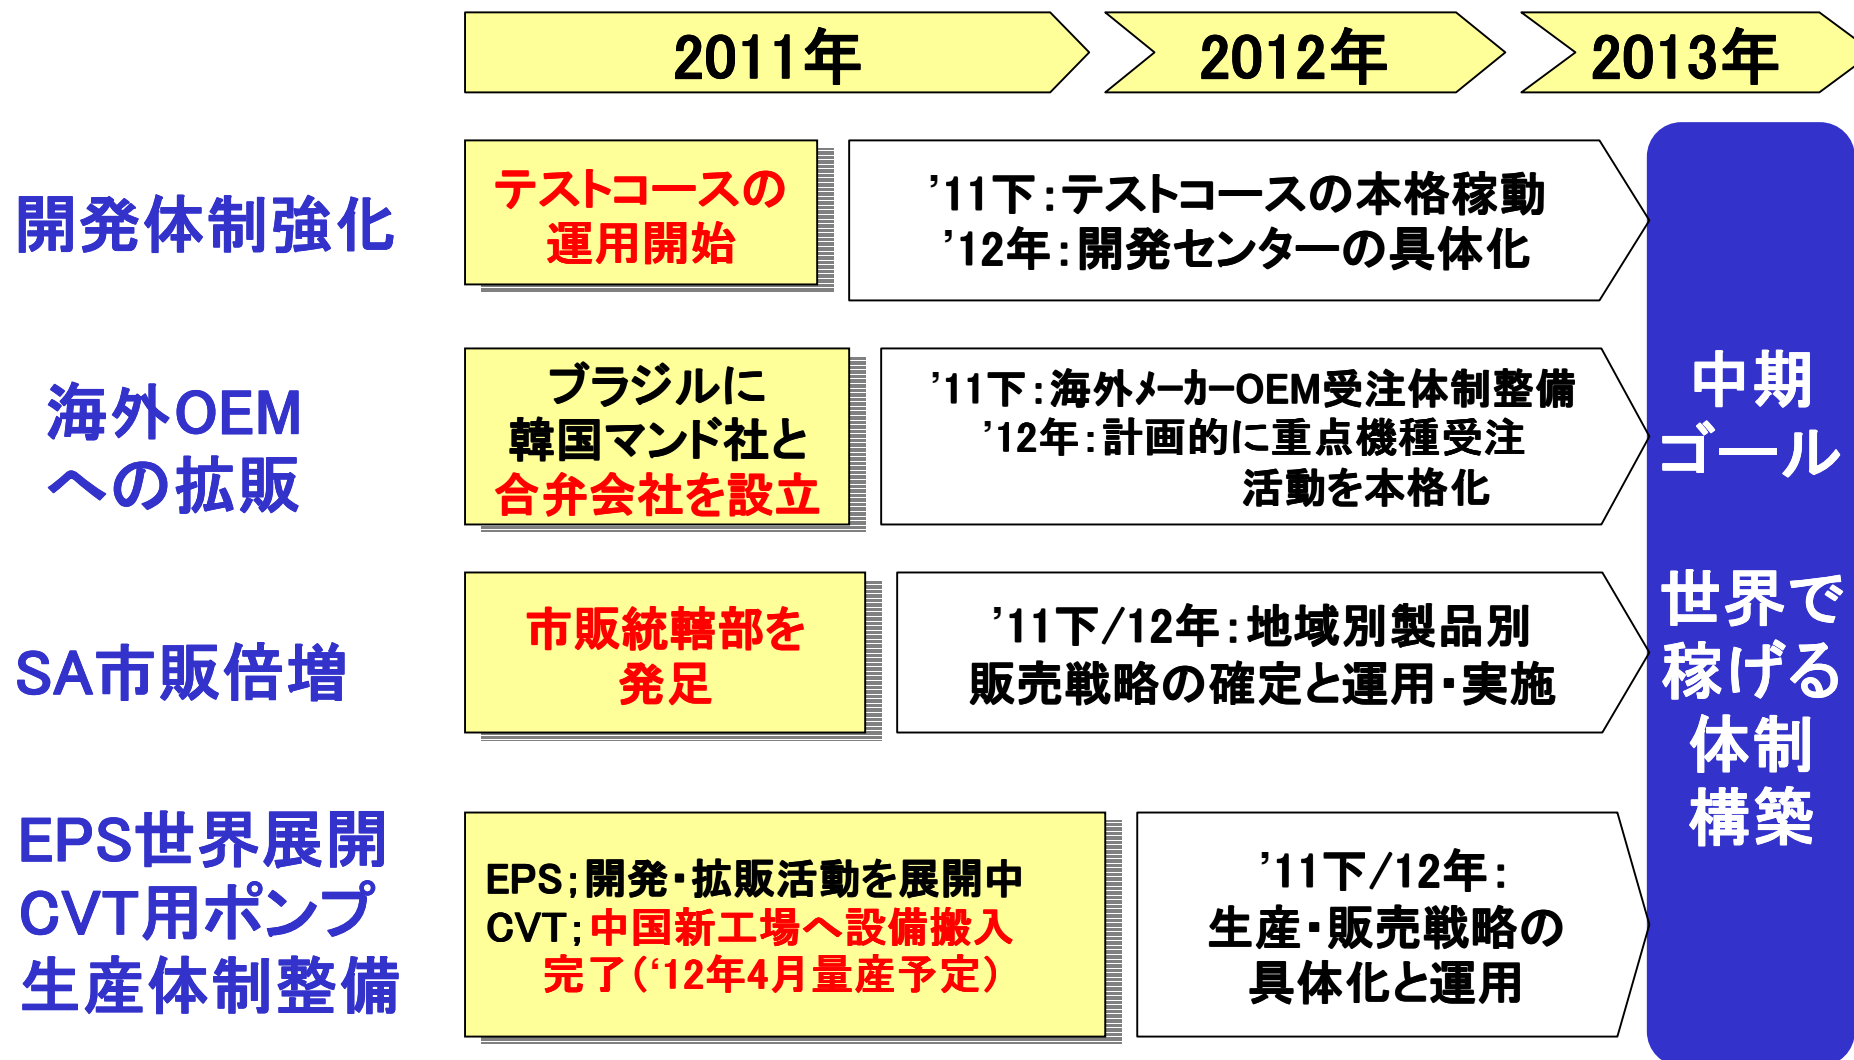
2011年

2012年

2013年

開発体制強化

テストコースの運用開始

’11下：テストコースの本格稼動
’12年：開発センターの具体化

海外OEMへの拡販

ブラジルに韓国マンド社と合弁会社を設立

’11下：海外メーカーOEM受注体制整備
’12年：計画的に重点機種受注活動を本格化

SA市販倍増

市販統轄部を発足

’11下/12年：地域別製品別販売戦略の確定と運用・実施

EPS世界展開
CVT用ポンプ生産体制整備

EPS；開発・拡販活動を展開中
CVT；中国新工場へ設備搬入完了（‘12年4月量産予定）

’11下/12年：生産・販売戦略の具体化と運用

中期ゴール

世界で稼げる体制構築